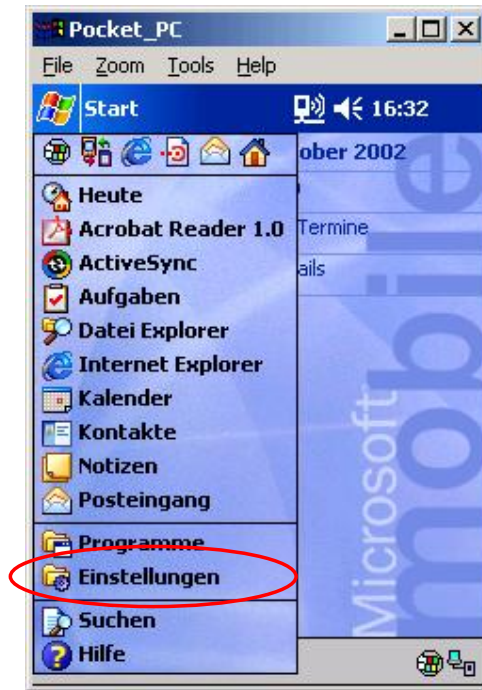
Pocket_PC

File Zoom Tools Help

Start 16:32

Heute
Acrobat Reader 1.0
ActiveSync
Aufgaben
Datei Explorer
Internet Explorer
Kalender
Kontakte
Notizen
Posteingang

Programme
Einstellungen

Suchen
Hilfe

ober 2002
Termine
ails

Microsoft
mobile